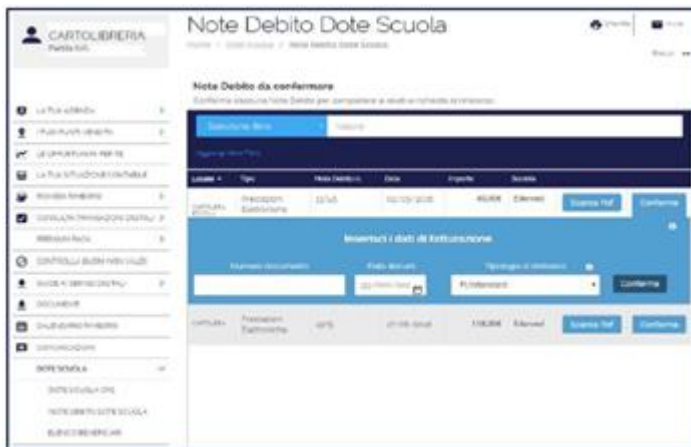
CARTOLIBRERIA
Partita IVA

Note Debito Dote Scuola

Home / Dote Scuola / Note Debito Dote Scuola

Nota Debito da confermare

Conferma ciascuna Nota Debito per completare le relative richieste di rimborso.

Seleziona filtro

Aggiungi filtro

| Locale | Tipo | Nota Debito n. | Data | Importo | Societa | | |
|---|---|---|---|---|---|---|---|
| CARTOLERIA | Prestazioni Elettroniche | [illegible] | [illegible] | 40,00€ | Edenred | Scarica Ndf | Conferma |

Inserisci i dati di fatturazione

Numero documento | Data doc.uro | Tipologia di strumento

gg/mm/aaaa

PI Edenred

Conferma

| CARTOLERIA | Prestazioni Elettroniche | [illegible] | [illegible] | 138,00€ | Edenred | Scarica Ndf | Conferma |
|---|---|---|---|---|---|---|---|

LA TUA AZIENDA
I TUOI PUNTI VENDITA
LE OPPORTUNITA PER TE
LA TUA SITUAZIONE CONTABILE
RICHIEDI RIMBORSI
CONSULTA TRANSAZIONI DIGITALI
RIEPILOGHI PAGA
CONTROLLA BUONI NON VALIDI
GUIDE A SERVIZI DIGITALI
DOCUMENTI
CALENDARIO RIMBORSI
COMUNICAZIONI
DOTE SCUOLA
DOTE SCUOLA CPS
NOTE DEBITO DOTE SCUOLA
ELENCO BENEFICIARI